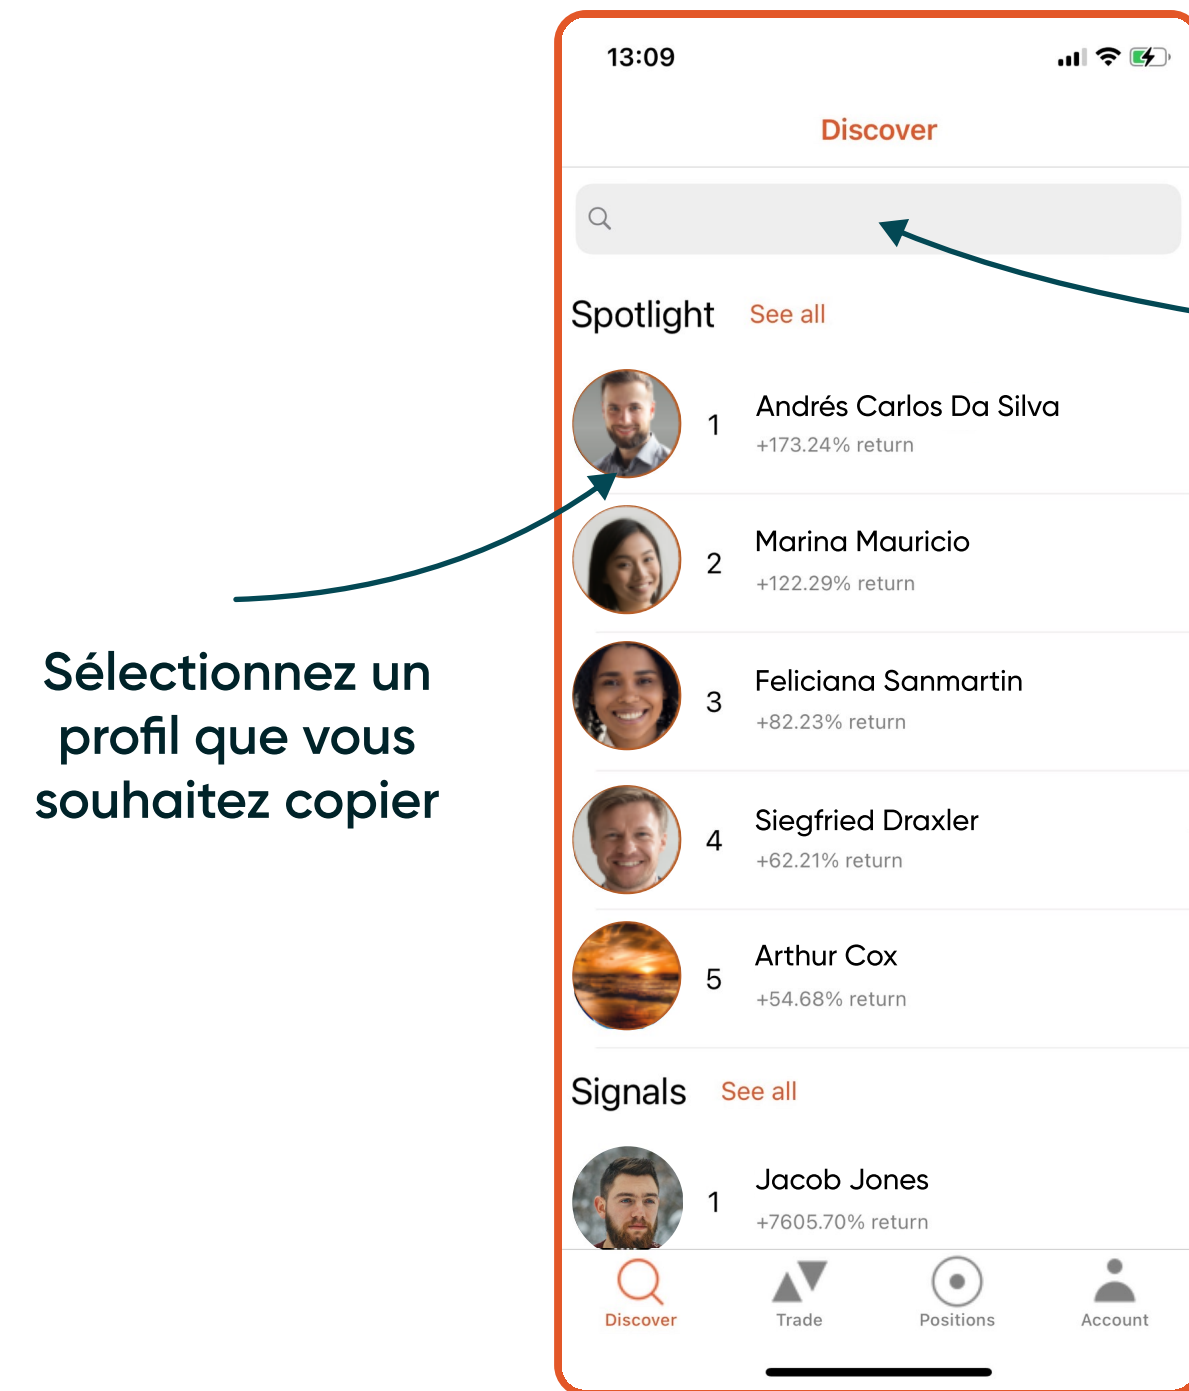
Sélectionnez un profil que vous souhaitez copier

13:09

Discover

Spotlight See all

1 Andrés Carlos Da Silva
+173.24% return

2 Marina Mauricio
+122.29% return

3 Feliciana Sanmartin
+82.23% return

4 Siegfried Draxler
+62.21% return

5 Arthur Cox
+54.68% return

Signals See all

1 Jacob Jones
+7605.70% return

Discover Trade Positions Account